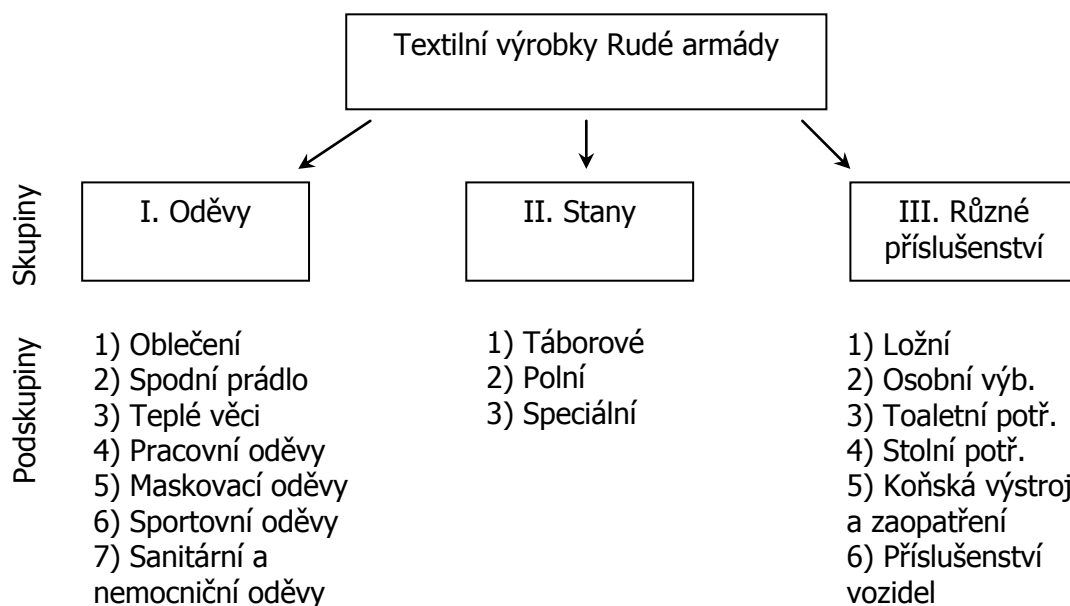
Textilní výrobky Rudé armády

Skupiny

I. Oděvy

II. Stany

III. Různé příslušenství

Podskupiny

1) Oblečení
2) Spodní prádlo
3) Teplé věci
4) Pracovní oděvy
5) Maskovací oděvy
6) Sportovní oděvy
7) Sanitární a nemocniční oděvy

1) Táborové
2) Polní
3) Speciální

1) Ložní
2) Osobní výb.
3) Toaletní potř.
4) Stolní potř.
5) Koňská výstroj a zaopatření
6) Příslušenství vozidel